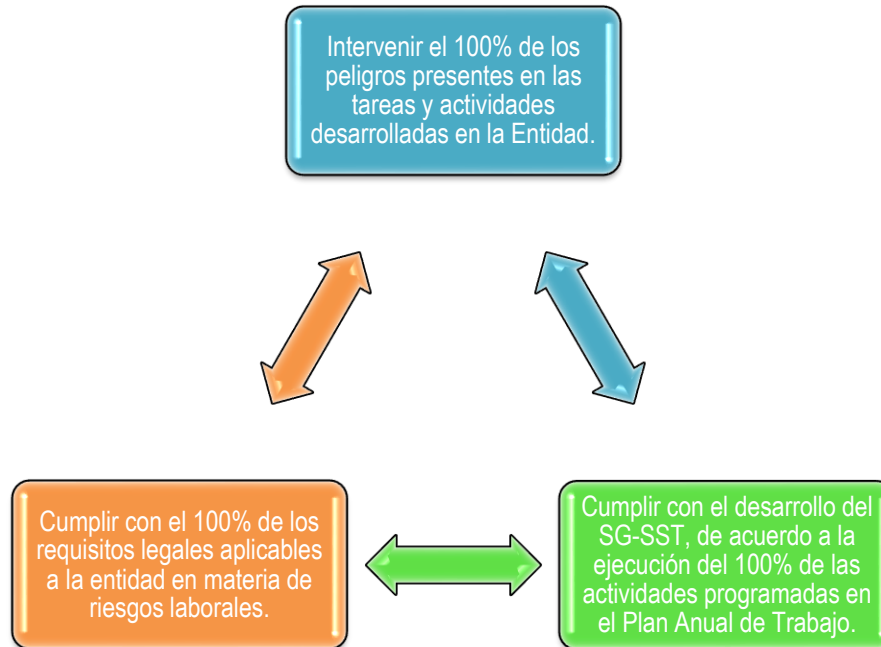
Intervenir el 100% de los peligros presentes en las tareas y actividades desarrolladas en la Entidad.

Cumplir con el 100% de los requisitos legales aplicables a la entidad en materia de riesgos laborales.

Cumplir con el desarrollo del SG-SST, de acuerdo a la ejecución del 100% de las actividades programadas en el Plan Anual de Trabajo.